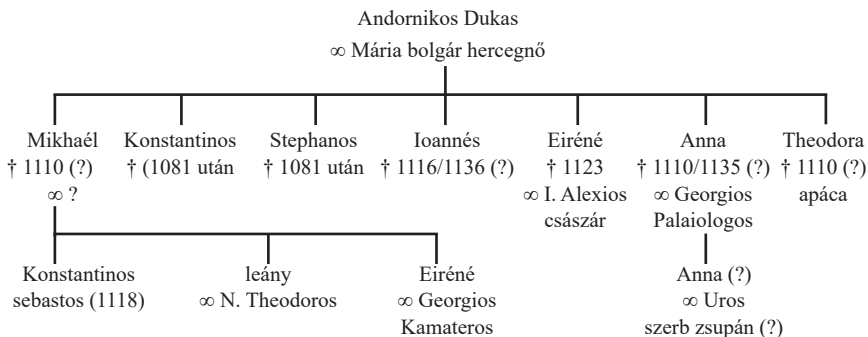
Andornikos Dukas
∞ Mária bolgár hercegnő

Mikhaél
† 1110 (?)
∞ ?

Konstantinos
† (1081 után

Stephanos
† 1081 után

Ioannés
† 1116/1136 (?)

Eiréné
† 1123
∞ I. Alexios császár

Anna
† 1110/1135 (?)
∞ Georgios Palaiologos

Theodora
† 1110 (?)
apáca

Konstantinos
sebastos (1118)

leány
∞ N. Theodoros

Eiréné
∞ Georgios Kamateros

Anna (?)
∞ Uros
szerb zsupán (?)